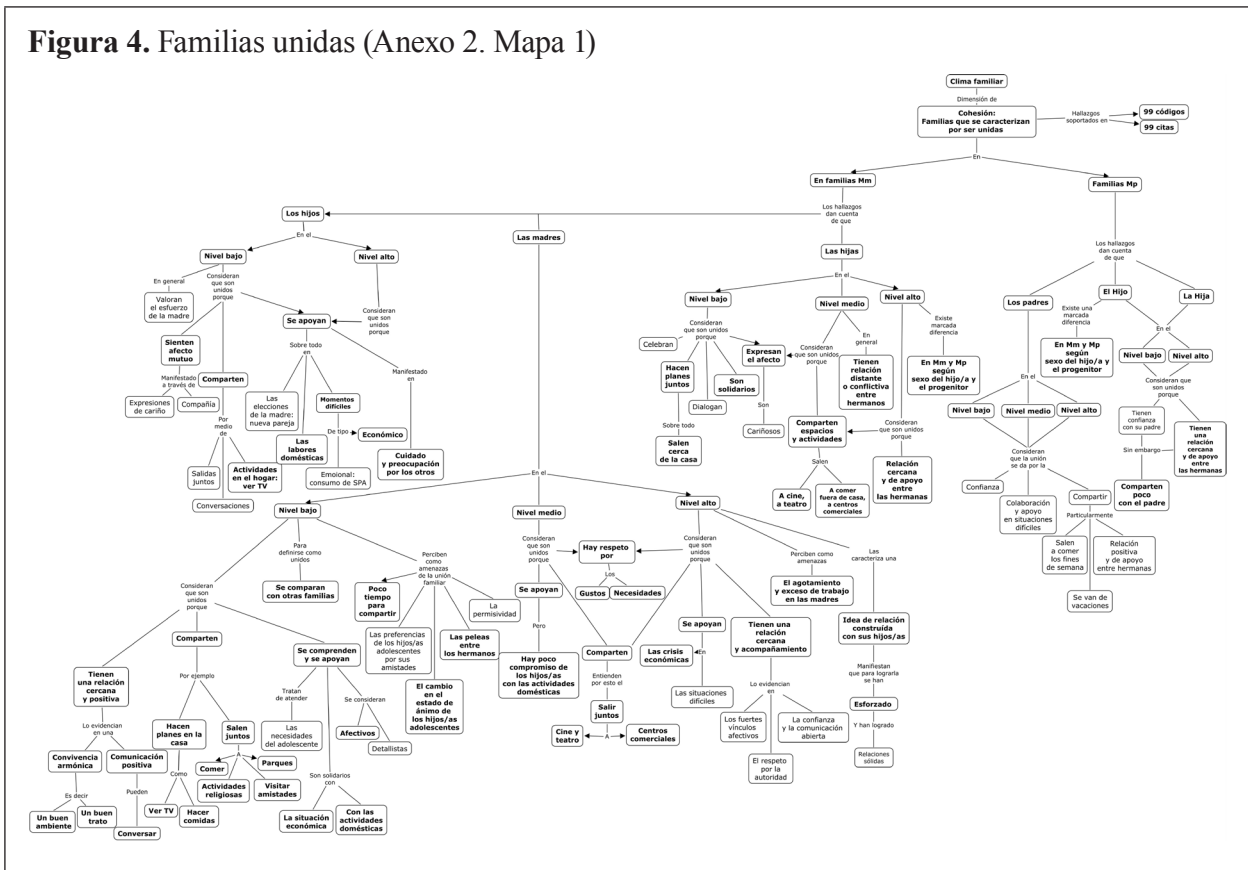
**Figura 4.** Familias unidas (Anexo 2. Mapa 1)

Clima familiar

Dimensión de

Cohesión: Familias que se caracterizan por ser unidas

Hallazgos soportados en

99 códigos

99 citas

En

En familias Mm

Familias Mp

Los hallazgos dan cuenta de que

Los hijos

Las madres

Las hijas

En el

Nivel bajo

Nivel alto

En general

Valoran el esfuerzo de la madre

Consideran que son unidos porque

Consideran que son unidos porque

Se apoyan

Sienten afecto mutuo

Manifestado a través de

Expresiones de cariño

Compañía

Comparten

Sobre todo en

Las elecciones de la madre: nueva pareja

Momentos difíciles

Manifestado en

De tipo

Económico

Por medio de

Las labores domésticas

Emoional: consumo de SPA

Cuidado y preocupación por los otros

Salidas juntos

Actividades en el hogar: ver TV

Conversaciones

En el

Nivel bajo

Nivel medio

Nivel alto

Nivel bajo

Nivel medio

Nivel alto

Consideran que son unidos porque

Celebran

Hacen planes juntos

Dialogan

Son solidarios

Expresan el afecto

Son

Cariñosos

Sobre todo

Salen cerca de la casa

Consideran que son unidos porque

En general

Tienen relación distante o conflictiva entre hermanos

Comparten espacios y actividades

Salen

A cine, a teatro

A comer fuera de casa, a centros comerciales

Existe marcada diferencia

En Mm y Mp según sexo del hijo/a y el progenitor

Consideran que son unidos porque

Relación cercana y de apoyo entre las hermanas

Los hallazgos dan cuenta de que

Los padres

El Hijo

La Hija

Existe una marcada diferencia

En Mm y Mp según sexo del hijo/a y el progenitor

En el

Nivel bajo

Nivel alto

Consideran que son unidos porque

Tienen confianza con su padre

Sin embargo

Comparten poco con el padre

Tienen una relación cercana y de apoyo entre las hermanas

En el

Nivel bajo

Nivel medio

Nivel alto

Consideran que la unión se da por la

Confianza

Colaboración y apoyo en situaciones difíciles

Compartir

Particularmente

Salen a comer los fines de semana

Relación positiva y de apoyo entre hermanas

Se van de vacaciones

En el

Nivel bajo

Para definirse como unidos

Se comparan con otras familias

Perciben como amenazas de la unión familiar

Poco tiempo para compartir

Las preferencias de los hijos/as adolescentes por sus amistades

El cambio en el estado de ánimo de los hijos/as adolescentes

Las peleas entre los hermanos

La permisividad

Consideran que son unidos porque

Comparten

Por ejemplo

Hacen planes en la casa

Como

Ver TV

Hacer comidas

Salen juntos

A

Comer

Parques

Actividades religiosas

Visitar amistades

Se comprenden y se apoyan

Tratan de atender

Las necesidades del adolescente

Se consideran

Afectivos

Detallistas

Son solidarios con

La situación económica

Con las actividades domésticas

Tienen una relación cercana y positiva

Lo evidencian en una

Convivencia armónica

Es decir

Un buen ambiente

Un buen trato

Comunicación positiva

Pueden

Conversar

Nivel medio

Consideran que son unidos porque

Hay respeto por

Los

Gustos

Necesidades

Se apoyan

Pero

Hay poco compromiso de los hijos/as con las actividades domésticas

Comparten

Entienden por esto el

Salir juntos

Cine y teatro

A

Centros comerciales

Nivel alto

Consideran que son unidos porque

Se apoyan

En

Las crisis económicas

Las situaciones difíciles

Tienen una relación cercana y acompañamiento

Lo evidencian en

Los fuertes vínculos afectivos

El respeto por la autoridad

La confianza y la comunicación abierta

Perciben como amenazas

El agotamiento y exceso de trabajo en las madres

Las caracteriza una

Idea de relación construida con sus hijos/as

Manifiestan que para lograrla se han

Esforzado

Y han logrado

Relaciones sólidas